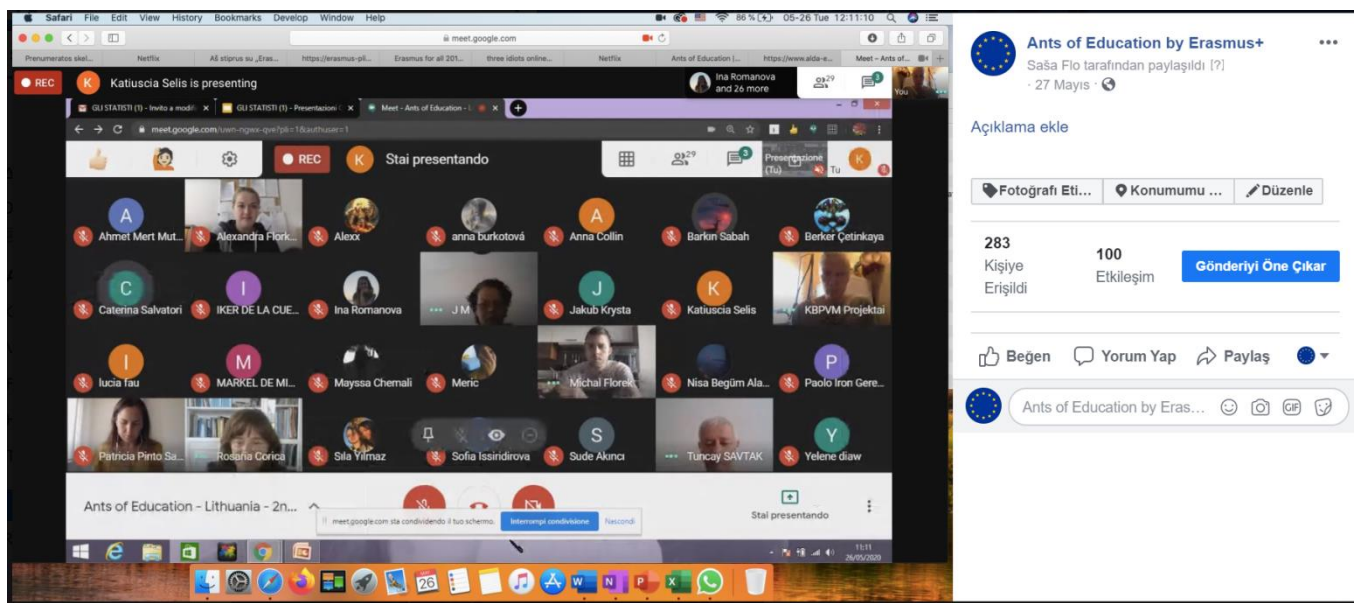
Safari File Edit View History Bookmarks Develop Window Help
86 % 05-26 Tue 12:11:10
meet.google.com
Prenumeratos skel... Netflix Aš stiprus su „Eras... https://erasmus-pl... Erasmus for all 201... three idiots online... Netflix Ants of Education (... https://www.alda-e... Meet – Ants of...
REC
K Katiuscia Selis is presenting
Ina Romanova and 26 more
29
3
You
GLI STATISTI (1) - Invito a modif... GLI STATISTI (1) - Presentazioni... Meet - Ants of Education -
meet.google.com/uwn-ngex-qve?pli=1&authuser=1
REC
K Stai presentando
29
3
Presentazione (Tu)
Tu
A Ahmet Mert Mut...
Alexandra Flork...
Alexx
anna burkotová
A Anna Collin
Barkin Sabah
Berker Çetinkaya
C Caterina Salvatori
I IKER DE LA CUE...
Ina Romanova
J M
J Jakub Krysta
K Katiuscia Selis
KBPVM Projektai
I lucia fau
M MARKEL DE MI...
Mayssa Chemali
Meric
Michal Florek
Nisa Begüm Ala...
P Paolo Iron Gere...
Patricia Pinto Sa...
Rosaria Corica
Sıla Yılmaz
Sofia Issiridirova
S Sude Akıncı
Tuncay SAVTAK
Y Yelene diaw
Ants of Education - Lithuania - 2n...
meet.google.com sta condividendo il tuo schermo.
Interrompi condivisione
Nascondi
Stai presentando
11:11
26/05/2020
26
Ants of Education by Erasmus+
Saša Flo tarafından paylaşıldı [?]
· 27 Mayıs ·
Açıklama ekle
Fotoğrafı Eti...
Konumumu ...
Düzenle
283
Kişiye Erişildi
100
Etkileşim
Gönderiyi Öne Çıkar
Beğen
Yorum Yap
Paylaş
Ants of Education by Eras...